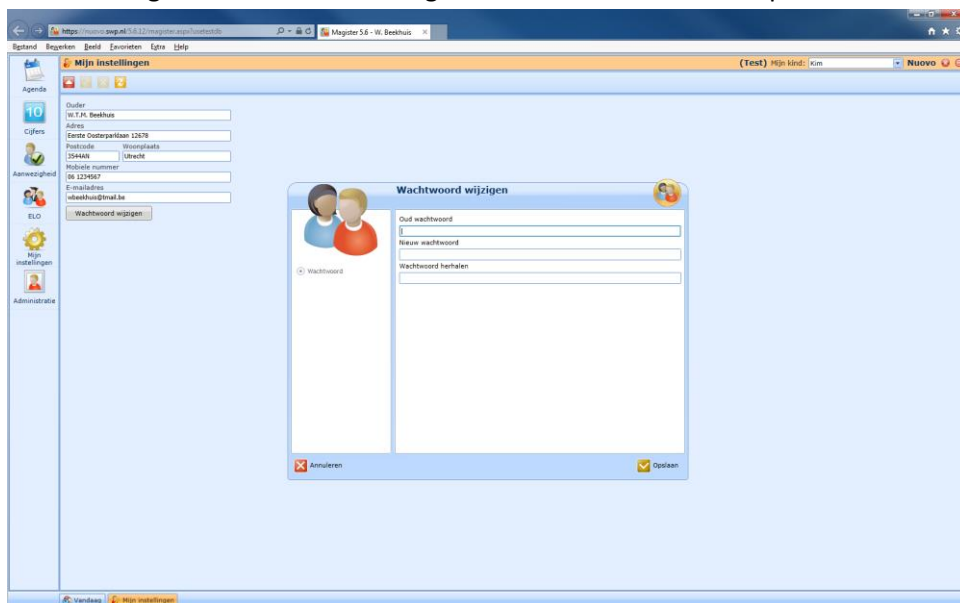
https://nuovo.swp.nl/5.6.12/magister.aspx?sisetestdb
Magister 5.6 - W. Beekhuis
Bestand Bewerken Beeld Favorieten Extra Help

Mijn instellingen
(Test) Mijn kind: Kim
Nuovo

Agenda
10
Cijfers
Aanwezigheid
ELO
Mijn instellingen
Administratie

Ouder
W.T.M. Beekhuis
Adres
Eerste Oosterparklaan 12678
Postcode
3544AN
Woonplaats
Utrecht
Mobiele nummer
06 1234567
E-mailadres
wbeekhuis@tmail.be
Wachtwoord wijzigen

Wachtwoord wijzigen
Wachtwoord
Oud wachtwoord
Nieuw wachtwoord
Wachtwoord herhalen
Annuleren
Opslaan

Vandaag
Mijn instellingen